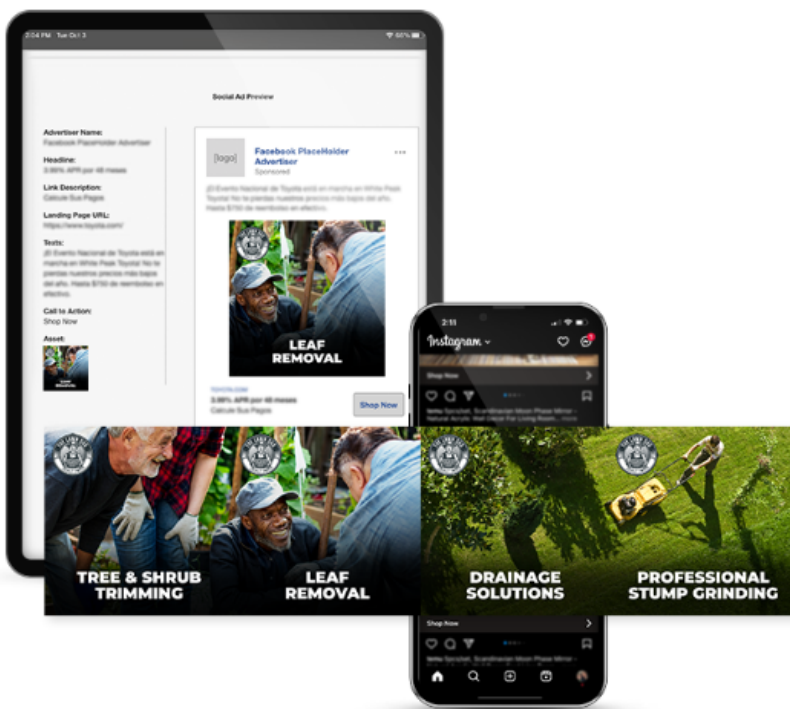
2:04 PM Tue Oct 3

Social Ad Preview

Advertiser Name:
Facebook PlaceHolder Advertiser

Headline:
3.99% APR por 48 meses

Link Description:
Calcule Sus Pagos

Landing Page URL:
https://www.toyota.com/

Texts:
¡El Evento Nacional de Toyota está en marcha en White Peak Toyota! No te pierdas nuestros precios más bajos del año. Hasta $750 de reembolso en efectivo.

Call to Action:
Shop Now

Asset:

[logo]

Facebook PlaceHolder Advertiser
Sponsored

¡El Evento Nacional de Toyota está en marcha en White Peak Toyota! No te pierdas nuestros precios más bajos del año. Hasta $750 de reembolso en efectivo.

LEAF REMOVAL

TOYOTA.COM
3.99% APR por 48 meses
Calcule Sus Pagos

Shop Now

2:11

Instagram

Shop Now

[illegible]

TREE & SHRUB TRIMMING

LEAF REMOVAL

DRAINAGE SOLUTIONS

PROFESSIONAL STUMP GRINDING

Shop Now

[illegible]